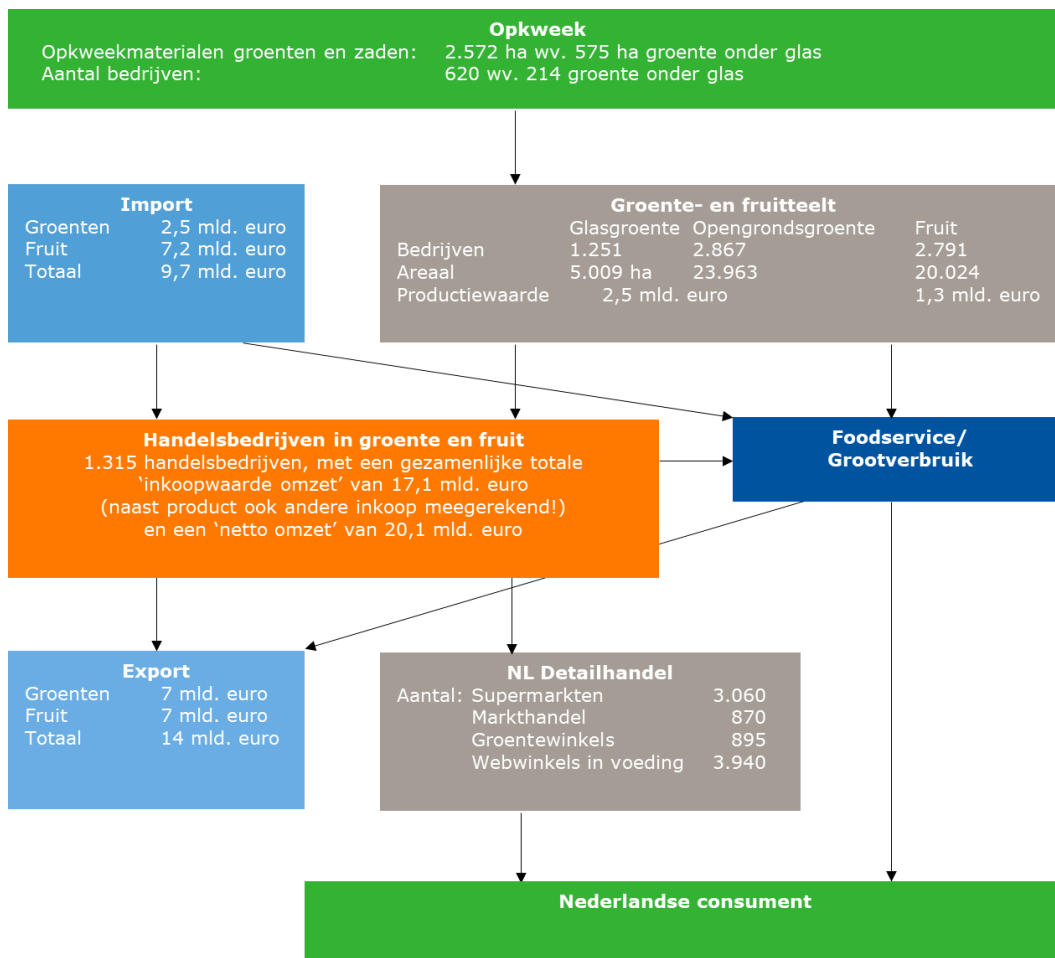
**Opkweek**
Opkweekmaterialen groenten en zaden: 2.572 ha wv. 575 ha groente onder glas
Aantal bedrijven: 620 wv. 214 groente onder glas

**Import**
Groenten 2,5 mld. euro
Fruit 7,2 mld. euro
Totaal 9,7 mld. euro

**Groente- en fruitteelt**

| | Glasgroente | Opengrondsgroente | Fruit |
|---|---|---|---|
| Bedrijven | 1.251 | 2.867 | 2.791 |
| Areaal | 5.009 ha | 23.963 | 20.024 |
| Productiewaarde | 2,5 mld. euro | | 1,3 mld. euro |

**Handelsbedrijven in groente en fruit**
1.315 handelsbedrijven, met een gezamenlijke totale 'inkoopwaarde omzet' van 17,1 mld. euro (naast product ook andere inkoop meegerekend!) en een 'netto omzet' van 20,1 mld. euro

**Foodservice/ Grootverbruik**

**Export**
Groenten 7 mld. euro
Fruit 7 mld. euro
Totaal 14 mld. euro

**NL Detailhandel**
Aantal: Supermarkten 3.060
Markthandel 870
Groentewinkels 895
Webwinkels in voeding 3.940

**Nederlandse consument**